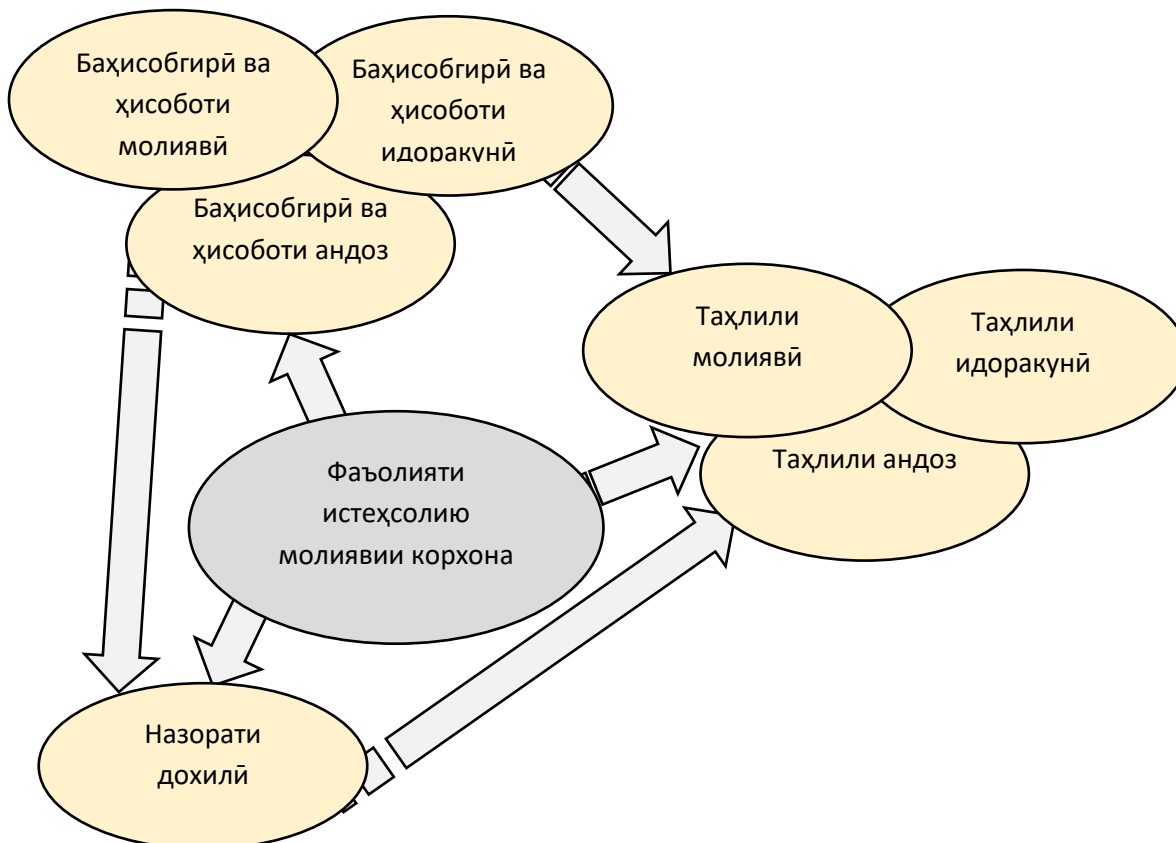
Баҳисобгирӣ ва ҳисоботи молиявӣ

Баҳисобгирӣ ва ҳисоботи идоракунӣ

Баҳисобгирӣ ва ҳисоботи андоз

Таҳлили молиявӣ

Таҳлили идоракунӣ

Таҳлили андоз

Фаъолияти истеҳсолию молиявии корхона

Назорати дохилӣ